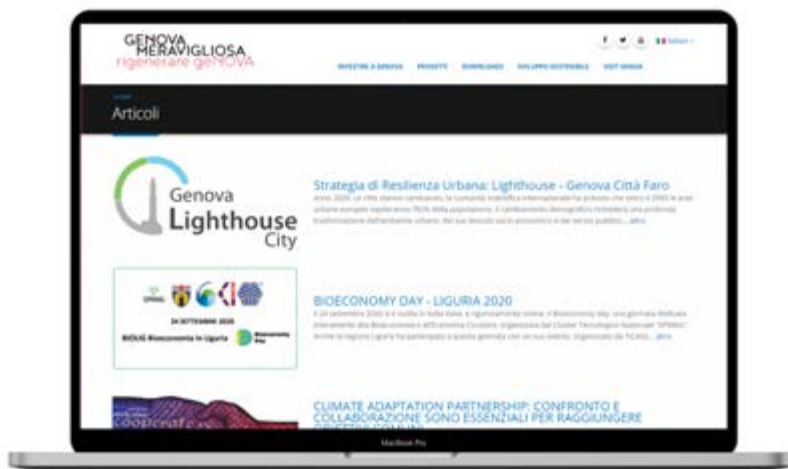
GENOVA MERAVIGLIOSA
rigenerare geNOVA

INVESTIRE A GENOVA PROGETTI DOWNLOADS SVILUPPO SOSTENIBILE VISIT GENOVA

Articoli

Genova Lighthouse City

Strategia di Resilienza Urbana: Lighthouse - Genova Città Faro

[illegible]

24 SETTEMBRE 2020
BIOLIG Bioeconomia in Liguria

BIOECONOMY DAY - LIGURIA 2020

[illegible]

CLIMATE ADAPTATION PARTNERSHIP: CONFRONTO E COLLABORAZIONE SONO ESSENZIALI PER RAGGIUNGERE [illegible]

MacBook Pro